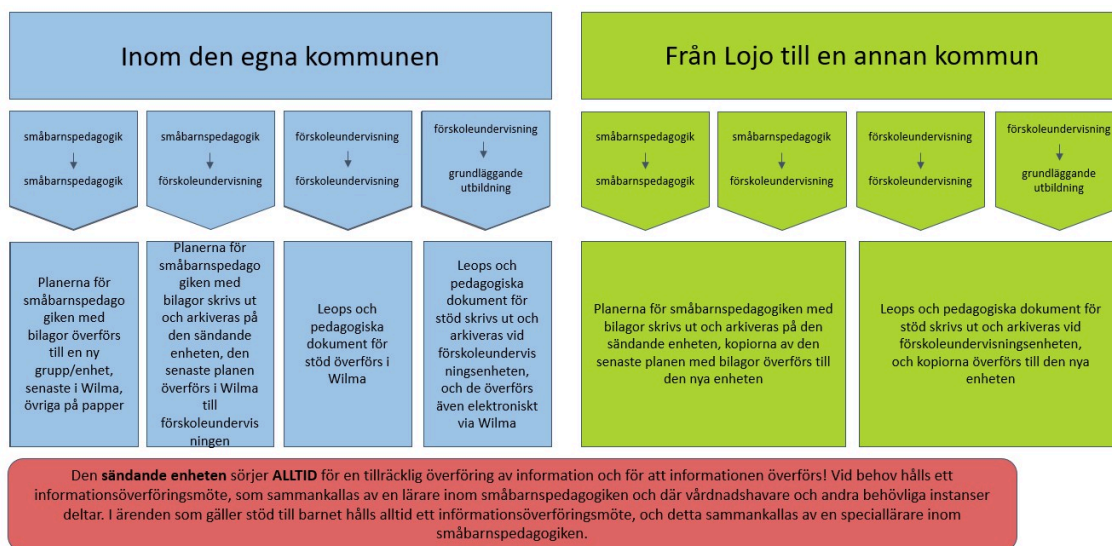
Inom den egna kommunen

småbarnspedagogik
småbarnspedagogik

småbarnspedagogik
förskoleundervisning

förskoleundervisning
förskoleundervisning

förskoleundervisning
grundläggande utbildning

Planerna för småbarnspedagogiken med bilagor överförs till en ny grupp/enhet, senaste i Wilma, övriga på papper

Planerna för småbarnspedagogiken med bilagor skrivs ut och arkiveras på den sändande enheten, den senaste planen överförs i Wilma till förskoleundervisningen

Leops och pedagogiska dokument för stöd överförs i Wilma

Leops och pedagogiska dokument för stöd skrivs ut och arkiveras vid förskoleundervisningsenheten, och de överförs även elektroniskt via Wilma

Från Lojo till en annan kommun

småbarnspedagogik
småbarnspedagogik

småbarnspedagogik
förskoleundervisning

förskoleundervisning
förskoleundervisning

förskoleundervisning
grundläggande utbildning

Planerna för småbarnspedagogiken med bilagor skrivs ut och arkiveras på den sändande enheten, kopiorna av den senaste planen med bilagor överförs till den nya enheten

Leops och pedagogiska dokument för stöd skrivs ut och arkiveras vid förskoleundervisningsenheten, och kopiorna överförs till den nya enheten

Den sändande enheten sörjer ALLTID för en tillräcklig överföring av information och för att informationen överförs! Vid behov hålls ett informationsöverföringsmöte, som sammankallas av en lärare inom småbarnspedagogiken och där vårdnadshavare och andra behövliga instanser deltar. I ärenden som gäller stöd till barnet hålls alltid ett informationsöverföringsmöte, och detta sammankallas av en speciallärare inom småbarnspedagogiken.